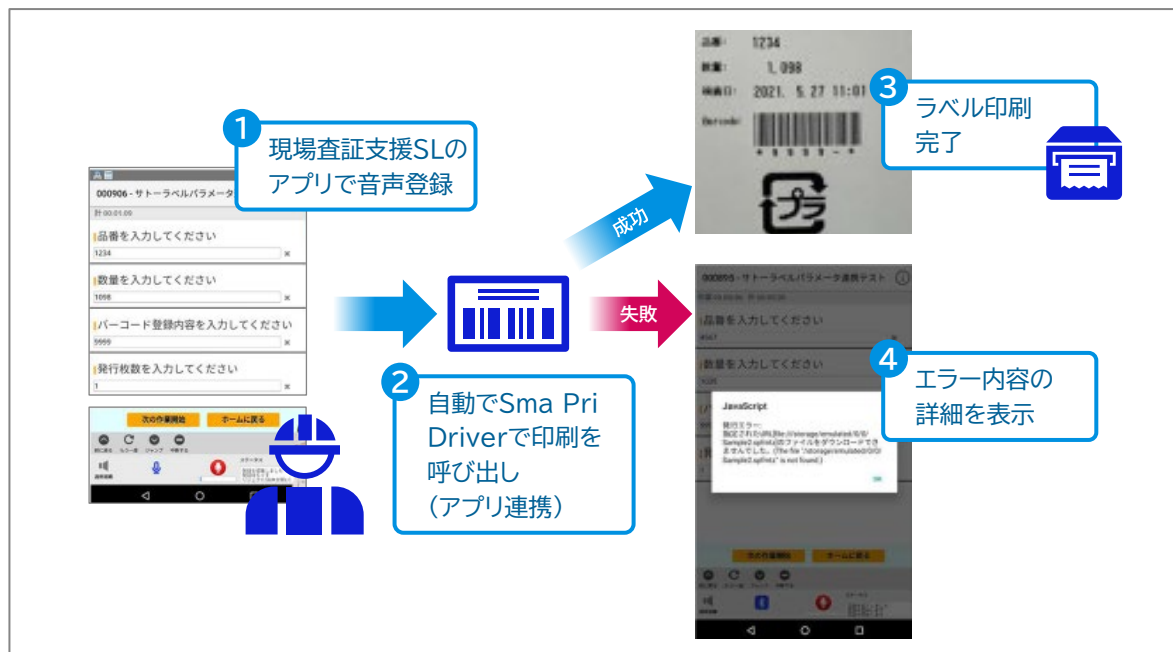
1
現場査証支援SLのアプリで音声登録

000906 - サトーラベルパラメータ
計 00:01:00
品番を入力してください
1234
数量を入力してください
1098
バーコード登録内容を入力してください
9999
発行枚数を入力してください
1

次の作業開始　ホームに戻る

2
自動でSma Pri Driverで印刷を呼び出し（アプリ連携）

成功

失敗

品番: 1234
数量: 1,098
検査日: 2021. 5. 27 11:01
Barcode

3
ラベル印刷完了

000855 - サトーラベルパラメータ連携テスト
品番を入力してください
数量を入力してください

JavaScript
OK

4
エラー内容の詳細を表示

次の作業開始　ホームに戻る